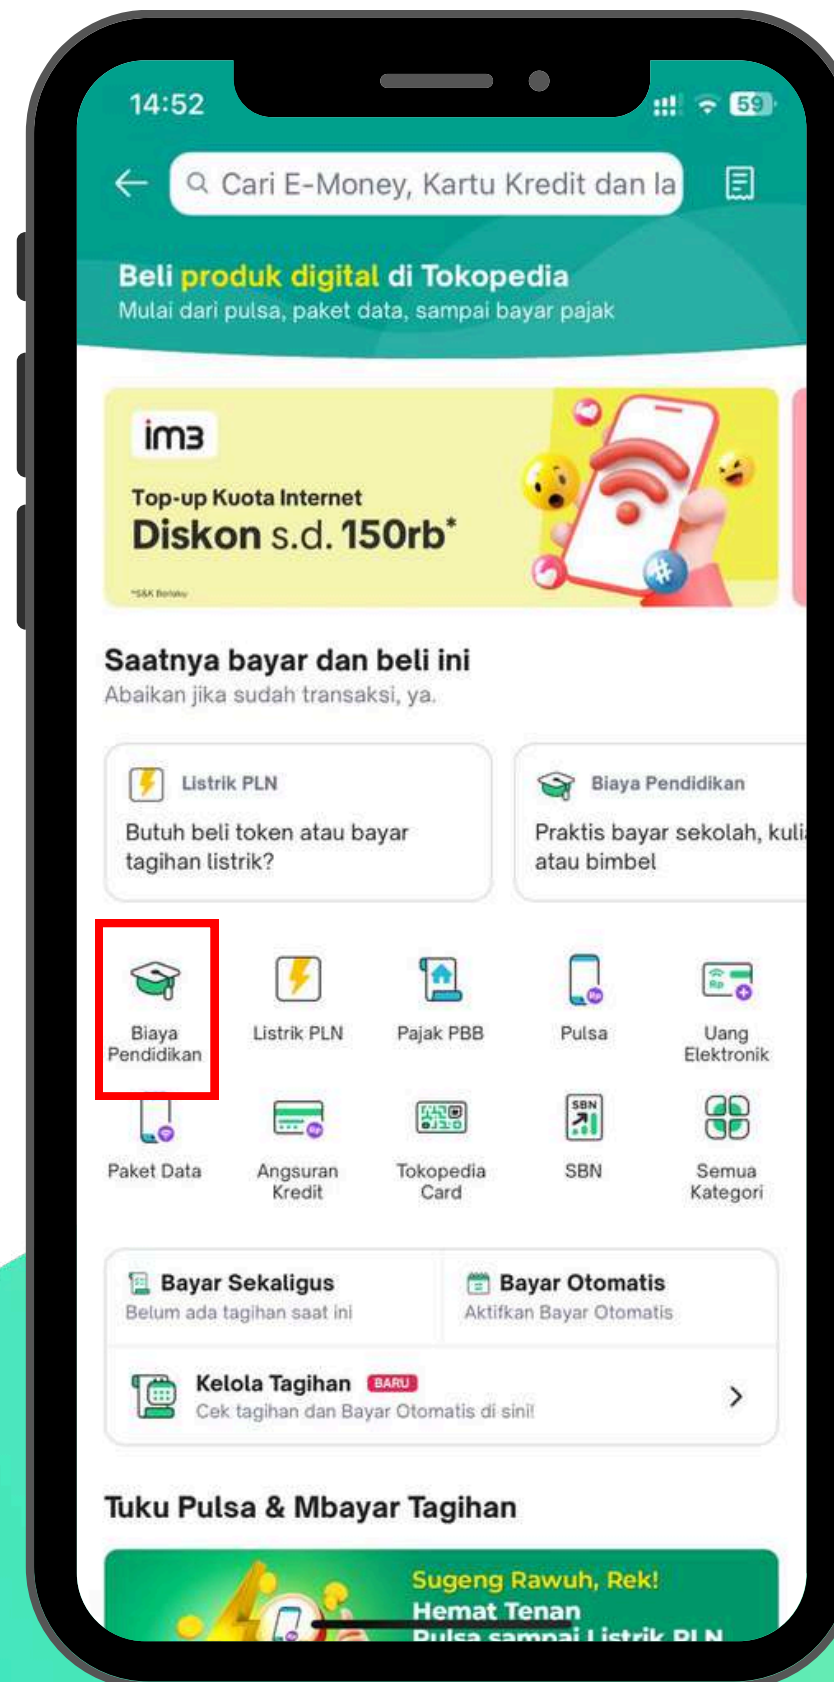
14:52

59

Cari E-Money, Kartu Kredit dan la

Beli produk digital di Tokopedia
Mulai dari pulsa, paket data, sampai bayar pajak

im3
Top-up Kuota Internet
Diskon s.d. 150rb*
*S&K Berlaku

Saatnya bayar dan beli ini
Abaikan jika sudah transaksi, ya.

Listrik PLN
Butuh beli token atau bayar tagihan listrik?

Biaya Pendidikan
Praktis bayar sekolah, kuli atau bimbel

Biaya Pendidikan
Listrik PLN
Pajak PBB
Pulsa
Uang Elektronik
Paket Data
Angsuran Kredit
Tokopedia Card
SBN
Semua Kategori

Bayar Sekaligus
Belum ada tagihan saat ini

Bayar Otomatis
Aktifkan Bayar Otomatis

Kelola Tagihan BARU
Cek tagihan dan Bayar Otomatis di sini!

Tuku Pulsa & Mbayar Tagihan

Sugeng Rawuh, Rek!
Hemat Tenan
Pulsa sampai Listrik PLN